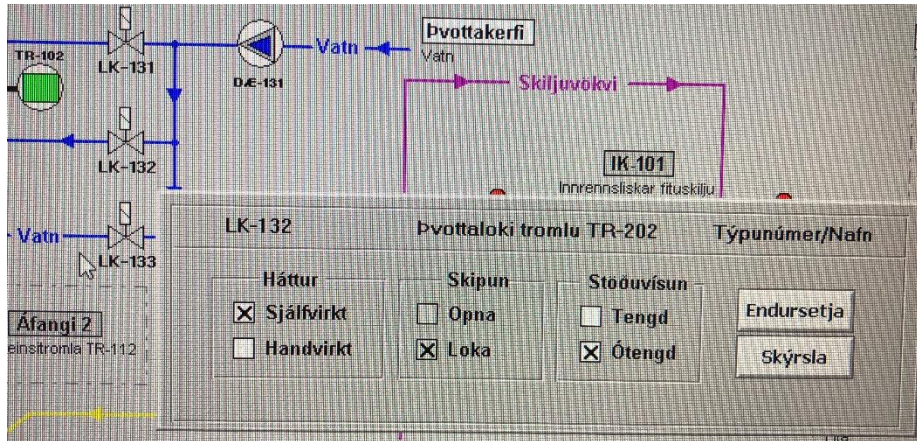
TR-102
LK-131
DÆ-131
Vatn
Þvottakerfi
Vatn
Skiljuvökvi
LK-132
IK-101
Innrennsliskar fituskilju
Vatn
LK-133
Áfangi 2
einstromla TR-112

LK-132
Þvottaloki tromlu TR-202
Týpunúmer/Nafn

Háttur
☒ Sjálfvirkt
☐ Handvirkt

Skipun
☐ Opna
☒ Loka

Stöðuvísun
☐ Tengd
☒ Ótengd

Endursetja
Skýrsla